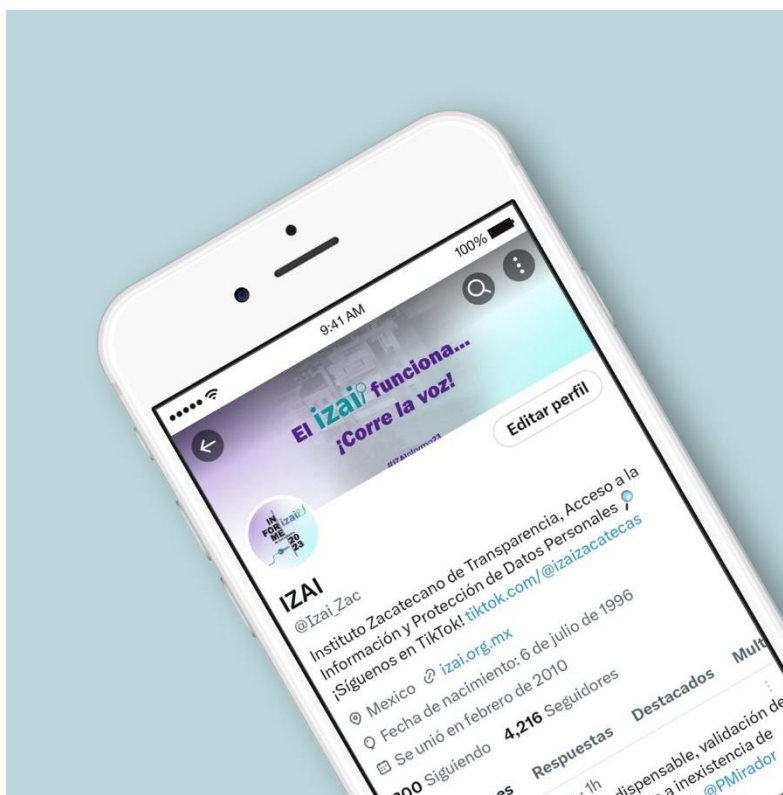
9:41 AM

100%

El izai funciona...
¡Corre la voz!

#IZAInforme23

Editar perfil

IN
FOR
ME
20
23
izai

IZAI
@Izai_Zac

Instituto Zacatecano de Transparencia, Acceso a la Información y Protección de Datos Personales ¡Síguenos en TikTok! tiktok.com/@izaizacatecas

Mexico izai.org.mx
Fecha de nacimiento: 6 de julio de 1996
Se unió en febrero de 2010

200 Siguiendo 4,216 Seguidores

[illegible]es Respuestas Destacados Mult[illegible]

1h
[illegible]dispensable, validación de
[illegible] a inexistencia de
@PMirador